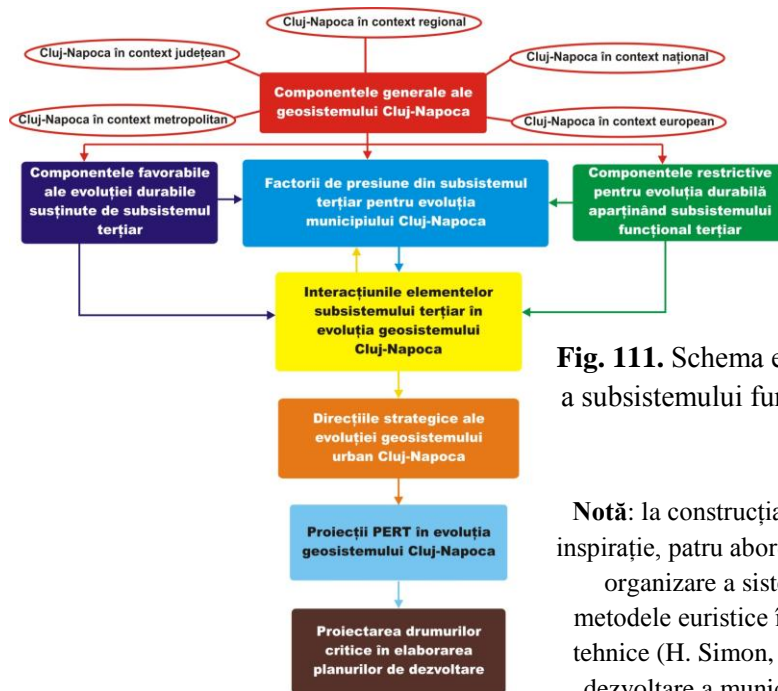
Cluj-Napoca în context regional

Cluj-Napoca în context județean

Cluj-Napoca în context național

Componentele generale ale geosistemului Cluj-Napoca

Cluj-Napoca în context metropolitan

Cluj-Napoca în context european

Componentele favorabile ale evoluției durabile susținute de subsistemul terțiar

Factorii de presiune din subsistemul terțiar pentru evoluția municipiului Cluj-Napoca

Componentele restrictive pentru evoluția durabilă aparținând subsistemului funcțional terțiar

Interacțiunile elementelor subsistemului terțiar în evoluția geosistemului Cluj-Napoca

Fig. 111. Schema e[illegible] a subsistemului fu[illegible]

Direcțiile strategice ale evoluției geosistemului urban Cluj-Napoca

Notă: la construcția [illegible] inspirație, patru abor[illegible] organizare a siste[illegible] metodele euristice î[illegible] tehnice (H. Simon, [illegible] dezvoltare a munic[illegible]

Proiecții PERT în evoluția geosistemului Cluj-Napoca

Proiectarea drumurilor critice în elaborarea planurilor de dezvoltare